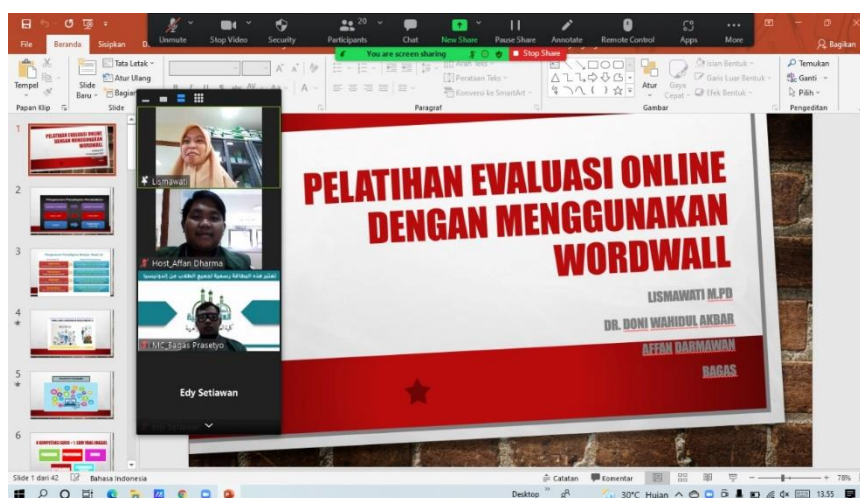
Unmute Stop Video Security Participants 20 Chat New Share Pause Share Annotate Remote Control Apps More

You are screen sharing Stop Share

File Beranda Sisipkan Bagikan

Tempel Slide Baru Tata Letak Atur Ulang Bagian

Papan Klip Slide Paragraf Gambar Pengeditan

Teks Arah Teks Perataan Teks Konversi ke SmartArt

Atur Gaya Cepat Isian Bentuk Garis Luar Bentuk Efek Bentuk

Temukan Ganti Pilih

Lismawati

Host_Affan Dharma

MC_Bagas Prasetyo

Edy Setiawan

PELATIHAN EVALUASI ONLINE DENGAN MENGGUNAKAN WORDWALL

LISMAWATI M.PD

DR. DONI WAHIDUL AKBAR

AFFAN DARMAWAN

BAGAS

Slide 1 dari 42 Bahasa Indonesia Catatan Komentar 78%

Desktop 30°C Hujan 13.55